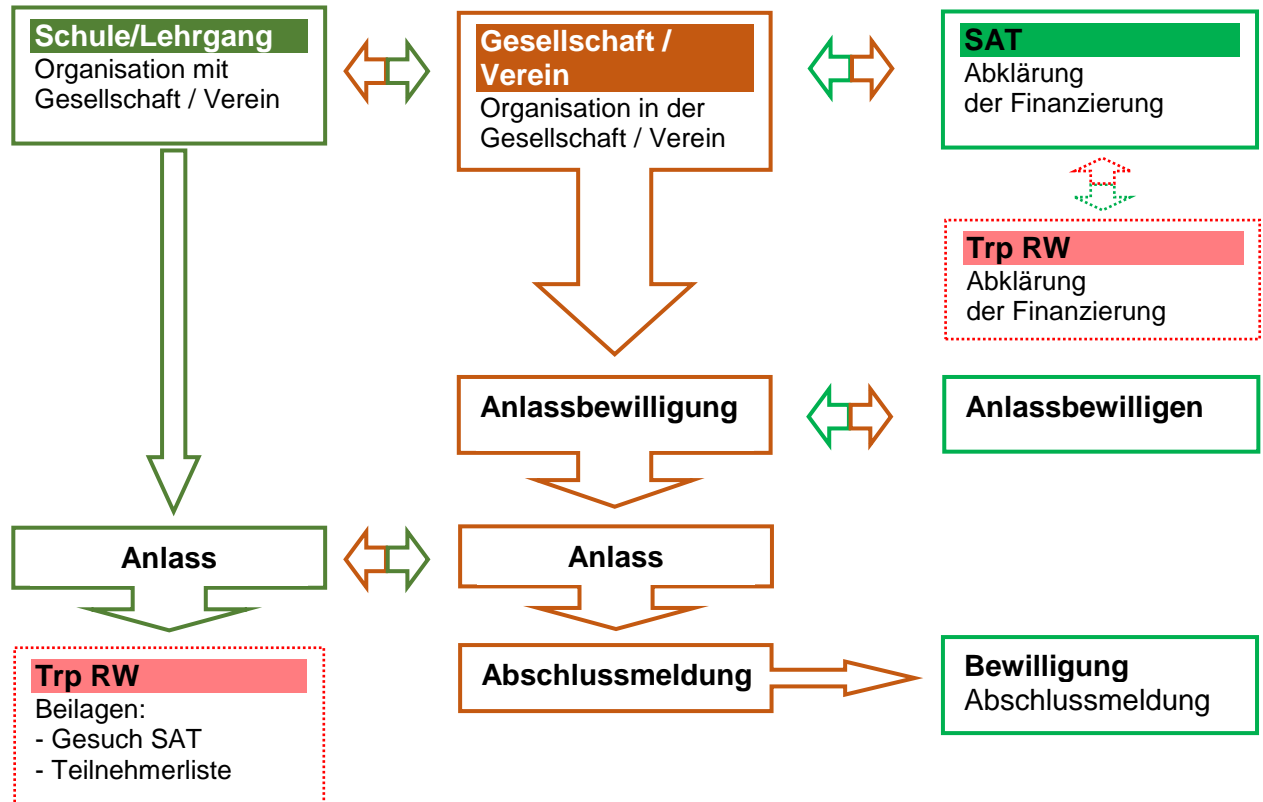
Schule/Lehrgang
Organisation mit Gesellschaft / Verein

Gesellschaft / Verein
Organisation in der Gesellschaft / Verein

SAT
Abklärung der Finanzierung

Trp RW
Abklärung der Finanzierung

Anlassbewilligung

Anlassbewilligen

Anlass

Anlass

Trp RW
Beilagen:
- Gesuch SAT
- Teilnehmerliste

Abschlussmeldung

Bewilligung
Abschlussmeldung